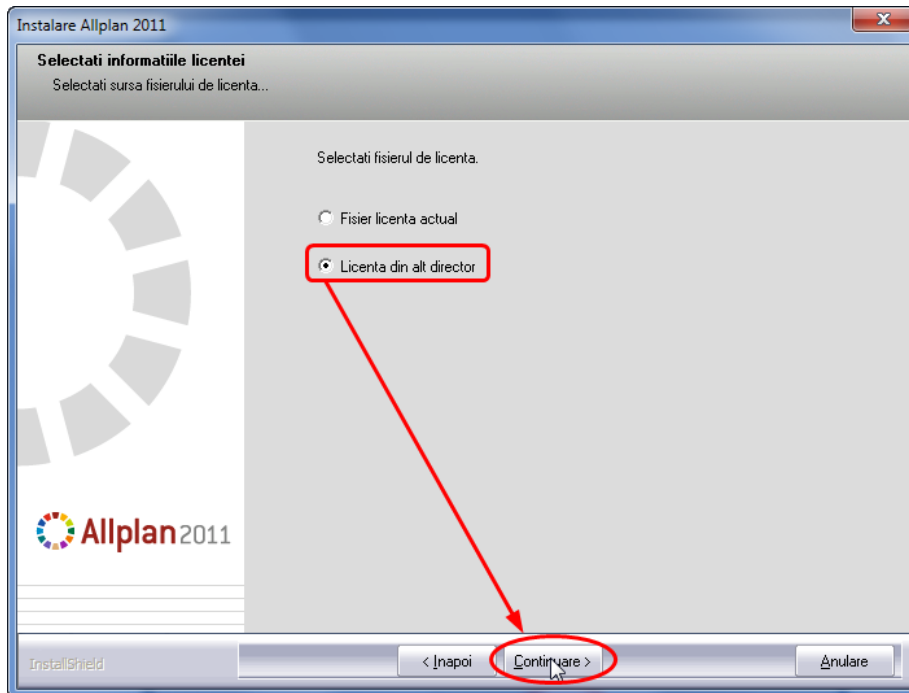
Instalare Allplan 2011

Selectati informatiile licentei
Selectati sursa fisierului de licenta...

Selectati fisierul de licenta.

Fisier licenta actual

Licenta din alt director

Allplan2011

InstallShield

< Inapoi

Continuare >

Anulare